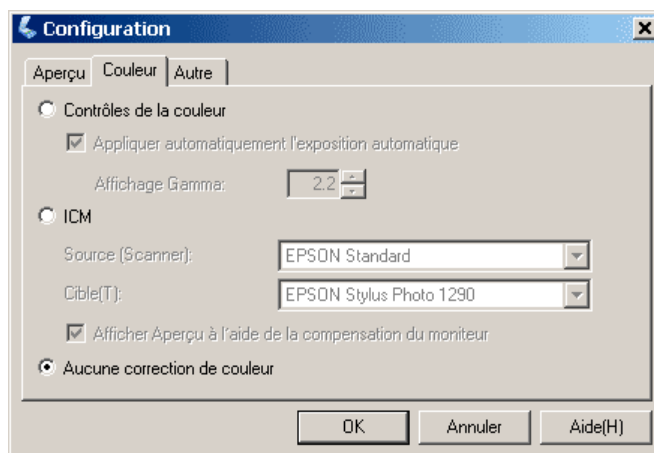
Configuration

Aperçu | Couleur | Autre

Contrôles de la couleur

Appliquer automatiquement l'exposition automatique

Affichage Gamma: 2.2

ICM

Source (Scanner): EPSON Standard

Cible(T): EPSON Stylus Photo 1290

Afficher Aperçu à l'aide de la compensation du moniteur

Aucune correction de couleur

OK | Annuler | Aide(H)